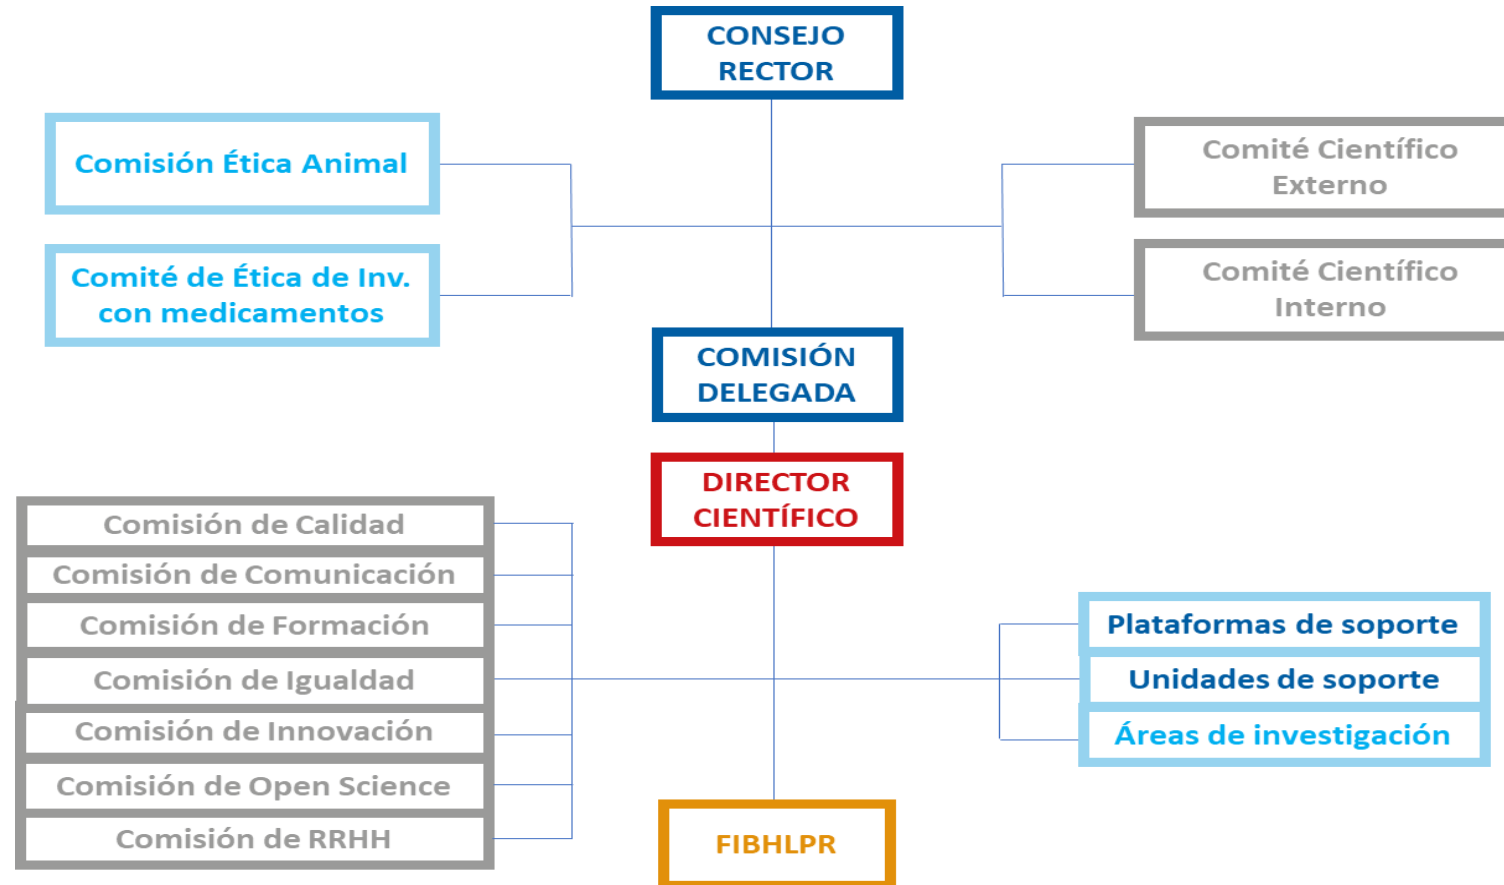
CONSEJO RECTOR

Comisión Ética Animal

Comité de Ética de Inv. con medicamentos

Comité Científico Externo

Comité Científico Interno

COMISIÓN DELEGADA

DIRECTOR CIENTÍFICO

Comisión de Calidad

Comisión de Comunicación

Comisión de Formación

Comisión de Igualdad

Comisión de Innovación

Comisión de Open Science

Comisión de RRHH

Plataformas de soporte

Unidades de soporte

Áreas de investigación

FIBHLPR